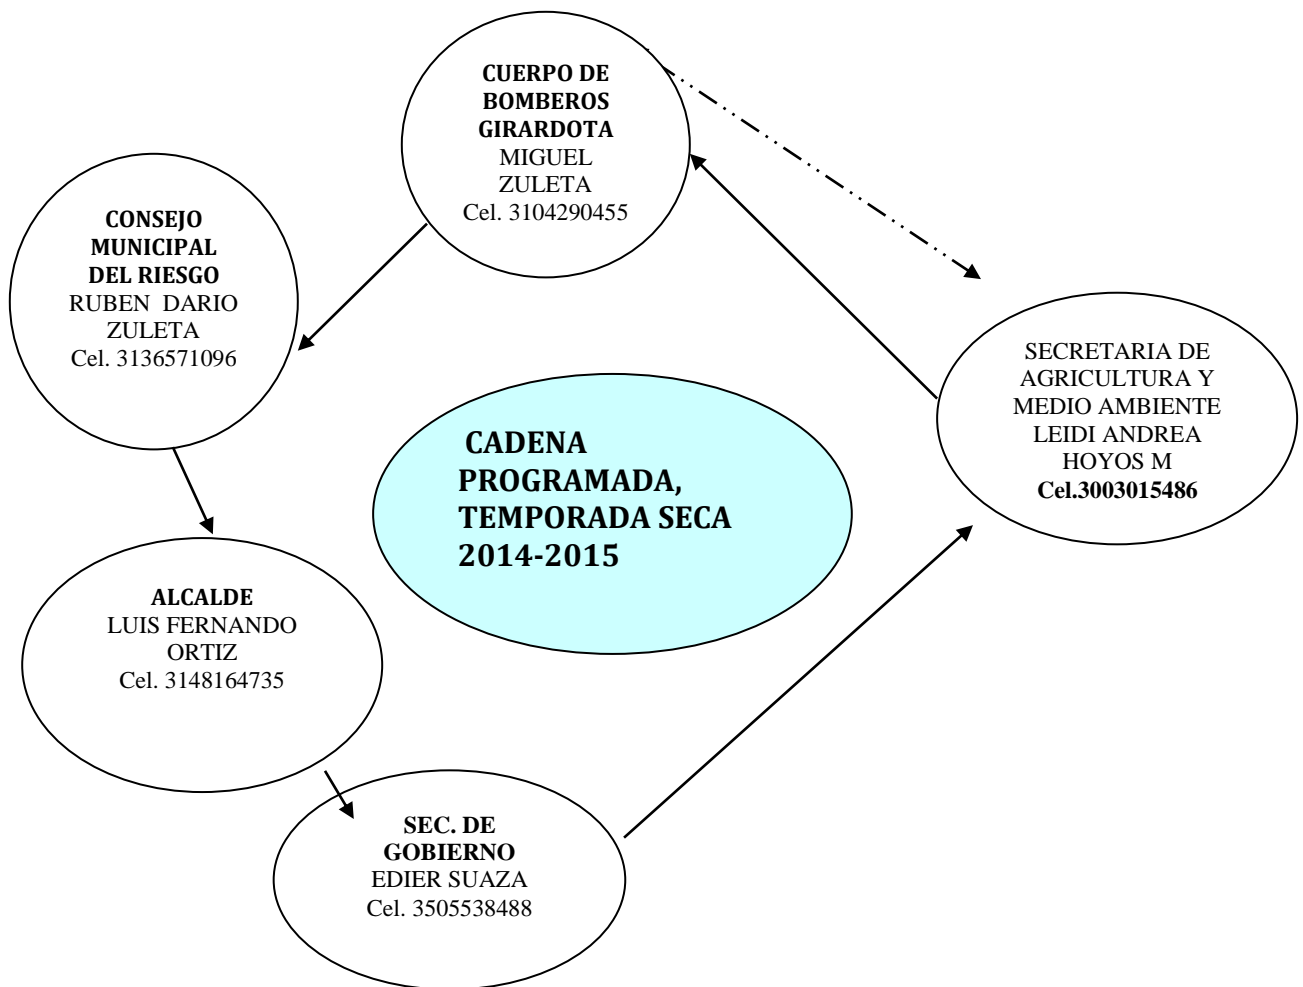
CUERPO DE BOMBEROS GIRARDOTA
MIGUEL ZULETA
Cel. 3104290455

CONSEJO MUNICIPAL DEL RIESGO
RUBEN DARIO ZULETA
Cel. 3136571096

SECRETARIA DE AGRICULTURA Y MEDIO AMBIENTE
LEIDI ANDREA HOYOS M
Cel.3003015486

CADENA PROGRAMADA, TEMPORADA SECA 2014-2015

ALCALDE
LUIS FERNANDO ORTIZ
Cel. 3148164735

SEC. DE GOBIERNO
EDIER SUAZA
Cel. 3505538488